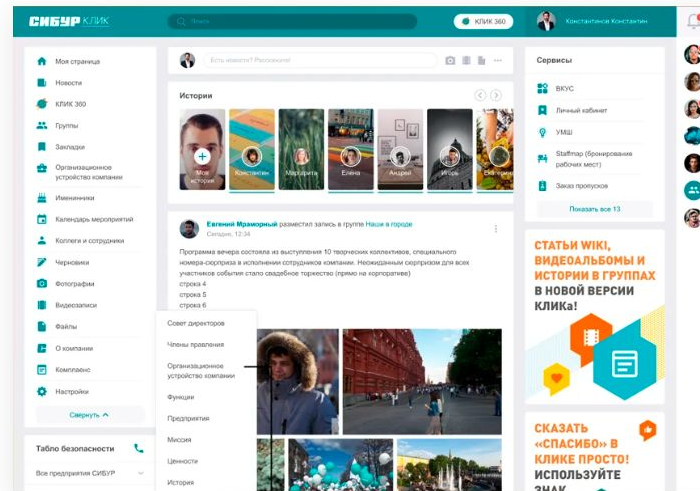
СИБУР КЛИК

Поиск

КЛИК 360

Константинов Константин

Моя страница
Новости
КЛИК 360
Группы
Закладки
Организационное устройство компании
Именинники
Календарь мероприятий
Коллеги и сотрудники
Черновики
Фотографии
Видеозаписи
Файлы
О компании
Комплаенс
Настройки
Свернуть

Табло безопасности
Все предприятия СИБУР

Есть новости? Расскажите!

Истории

Моя история
Константин
Маргарита
Елена
Андрей
Игорь
Екатерина

Евгений Мраморный разместил запись в группе Наше в городе
Сегодня, 12:34

Программа вечера состояла из выступления 10 творческих коллективов, специального номера-сюрприза в исполнении сотрудников компании. Неожиданным сюрпризом для всех участников события стало свадебное торжество (прямо на корпоративе)
строка 4
строка 5
строка 6

Совет директоров
Члены правления
Организационное устройство компании
Функции
Предприятия
Миссия
Ценности
История

Сервисы
ВКУС
Личный кабинет
УМШ
Staffmap (бронирование рабочих мест)
Заказ пропусков
Показать все 13

СТАТЬИ WIKI, ВИДЕОАЛЬБОМЫ И ИСТОРИИ В ГРУППАХ В НОВОЙ ВЕРСИИ КЛИКа!

СКАЗАТЬ «СПАСИБО» В КЛИКЕ ПРОСТО! ИСПОЛЬЗУЙТЕ ЗНАК